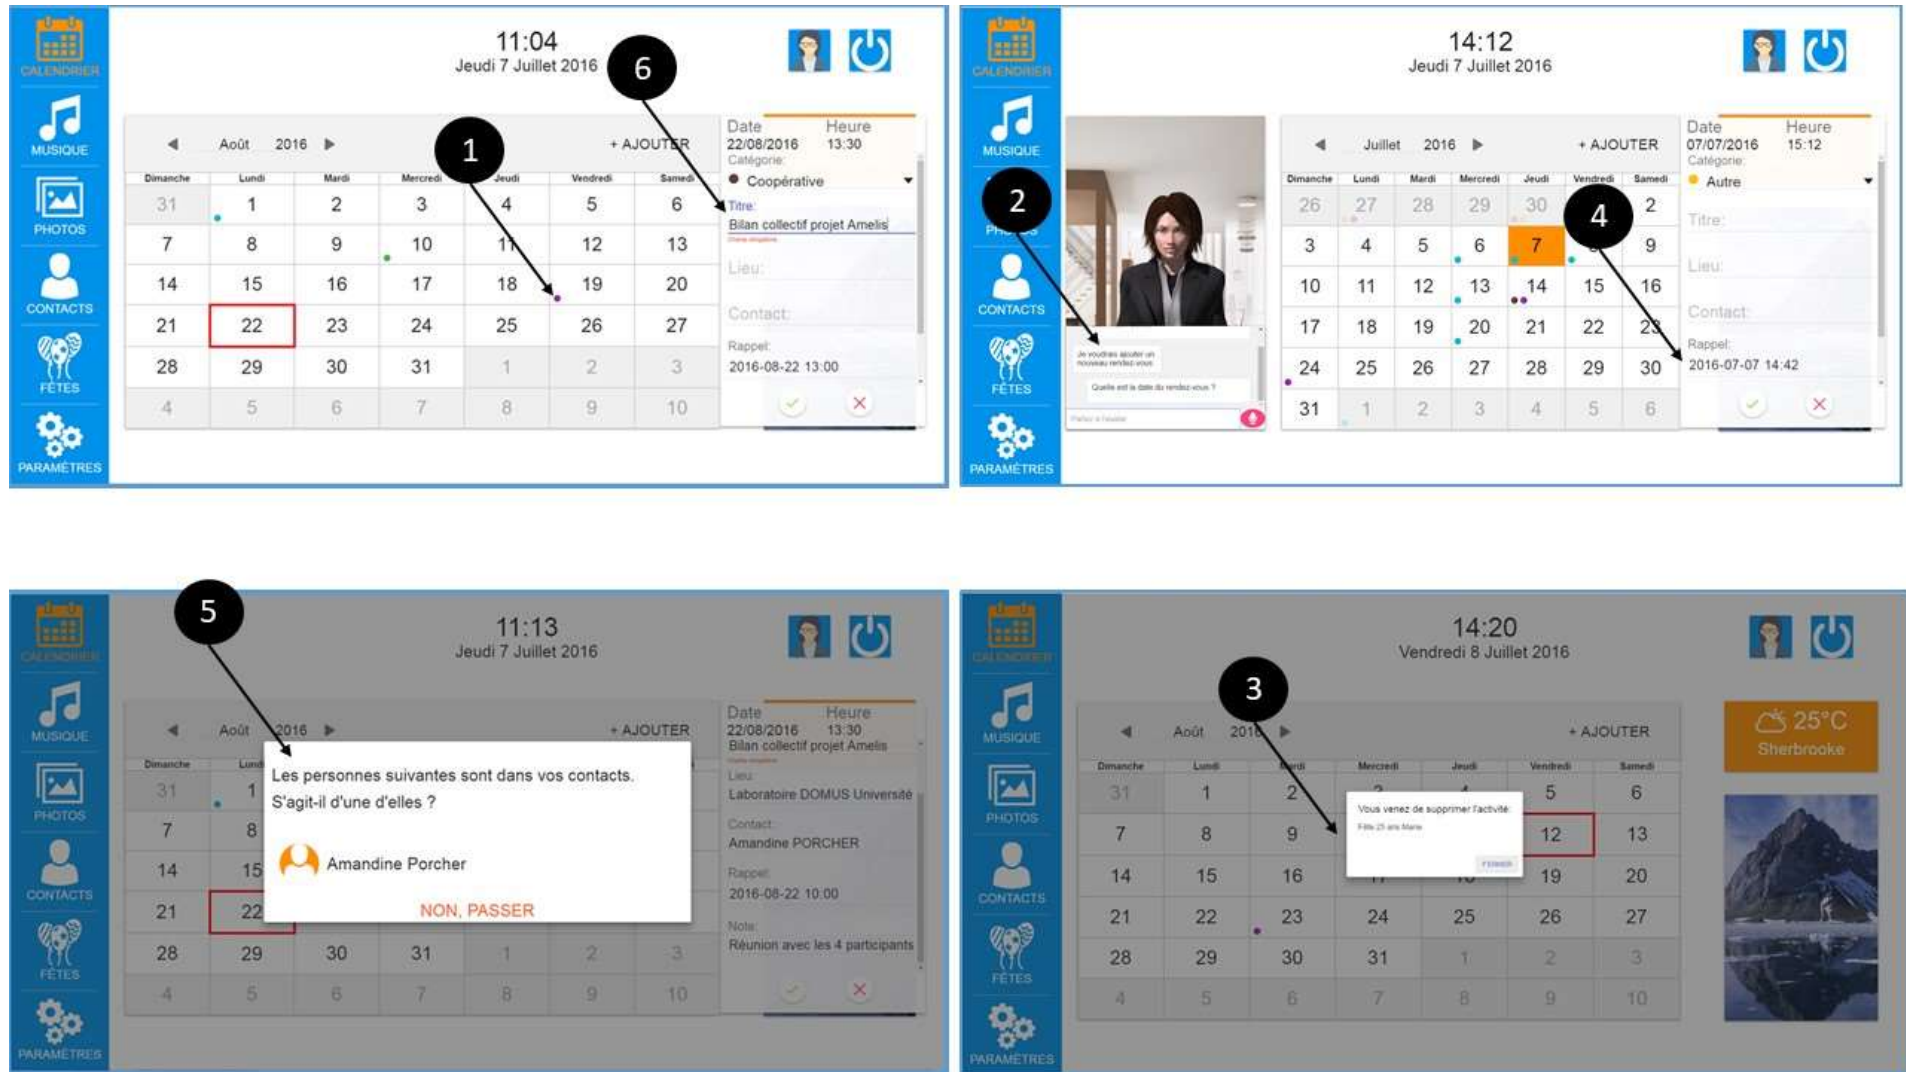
CALENDRIER
MUSIQUE
PHOTOS
CONTACTS
FÊTES
PARAMÈTRES

11:04
Jeudi 7 Juillet 2016

6

1

◀ Août 2016 ▶ + AJOUTER

| Dimanche | Lundi | Mardi | Mercredi | Jeudi | Vendredi | Samedi |
|---|---|---|---|---|---|---|
| 31 | 1 | 2 | 3 | 4 | 5 | 6 |
| 7 | 8 | 9 | 10 | 11 | 12 | 13 |
| 14 | 15 | 16 | 17 | 18 | 19 | 20 |
| 21 | 22 | 23 | 24 | 25 | 26 | 27 |
| 28 | 29 | 30 | 31 | 1 | 2 | 3 |
| 4 | 5 | 6 | 7 | 8 | 9 | 10 |

Date 22/08/2016
Heure 13:30
Catégorie:
Coopérative
Titre:
Bilan collectif projet Amelis
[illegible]
Lieu:
Contact:
Rappel:
2016-08-22 13:00

CALENDRIER
MUSIQUE
PHOTOS
CONTACTS
FÊTES
PARAMÈTRES

14:12
Jeudi 7 Juillet 2016

2

4

Je voudrais ajouter un nouveau rendez-vous
Quelle est la date du rendez-vous ?
Parlez à l'avatar

◀ Juillet 2016 ▶ + AJOUTER

| Dimanche | Lundi | Mardi | Mercredi | Jeudi | Vendredi | Samedi |
|---|---|---|---|---|---|---|
| 26 | 27 | 28 | 29 | 30 | 1 | 2 |
| 3 | 4 | 5 | 6 | 7 | 8 | 9 |
| 10 | 11 | 12 | 13 | 14 | 15 | 16 |
| 17 | 18 | 19 | 20 | 21 | 22 | 23 |
| 24 | 25 | 26 | 27 | 28 | 29 | 30 |
| 31 | 1 | 2 | 3 | 4 | 5 | 6 |

Date 07/07/2016
Heure 15:12
Catégorie:
Autre
Titre:
Lieu:
Contact:
Rappel:
2016-07-07 14:42

CALENDRIER
MUSIQUE
PHOTOS
CONTACTS
FÊTES
PARAMÈTRES

5

11:13
Jeudi 7 Juillet 2016

◀ Août 2016 ▶ + AJOUTER

Les personnes suivantes sont dans vos contacts.
S'agit-il d'une d'elles ?
Amandine Porcher
NON, PASSER

| Dimanche | Lundi | | | | | |
|---|---|---|---|---|---|---|
| 31 | 1 | | | | | |
| 7 | 8 | | | | | |
| 14 | 15 | | | | | |
| 21 | 22 | | | | | |
| 28 | 29 | 30 | 31 | 1 | 2 | 3 |
| 4 | 5 | 6 | 7 | 8 | 9 | 10 |

Date 22/08/2016
Heure 13:30
Bilan collectif projet Amelis
Lieu:
Laboratoire DOMUS Université
Contact:
Amandine PORCHER
Rappel:
2016-08-22 10:00
Note:
Réunion avec les 4 participants

CALENDRIER
MUSIQUE
PHOTOS
CONTACTS
FÊTES
PARAMÈTRES

14:20
Vendredi 8 Juillet 2016

3

◀ Août 2016 ▶ + AJOUTER

Vous venez de supprimer l'activité
Fête 25 ans Marie
FERMER

| Dimanche | Lundi | Mardi | Mercredi | Jeudi | Vendredi | Samedi |
|---|---|---|---|---|---|---|
| 31 | 1 | 2 | | | 5 | 6 |
| 7 | 8 | 9 | | | 12 | 13 |
| 14 | 15 | 16 | | | 19 | 20 |
| 21 | 22 | 23 | 24 | 25 | 26 | 27 |
| 28 | 29 | 30 | 31 | 1 | 2 | 3 |
| 4 | 5 | 6 | 7 | 8 | 9 | 10 |

25°C
Sherbrooke